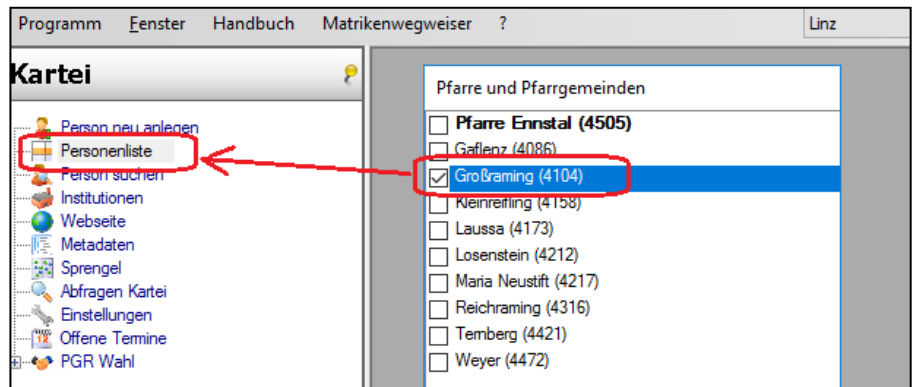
Programm Fenster Handbuch Matrikenwegweiser ?

Linz

Kartei

Person neu anlegen
Personenliste
Person suchen
Institutionen
Webseite
Metadaten
Sprengel
Abfragen Kartei
Einstellungen
Offene Termine
PGR Wahl

Pfarre und Pfarrgemeinden

Pfarre Ennstal (4505)
Gaflenz (4086)
Großraming (4104)
Kleinreifling (4158)
Laussa (4173)
Losenstein (4212)
Maria Neustift (4217)
Reichraming (4316)
Ternberg (4421)
Weyer (4472)